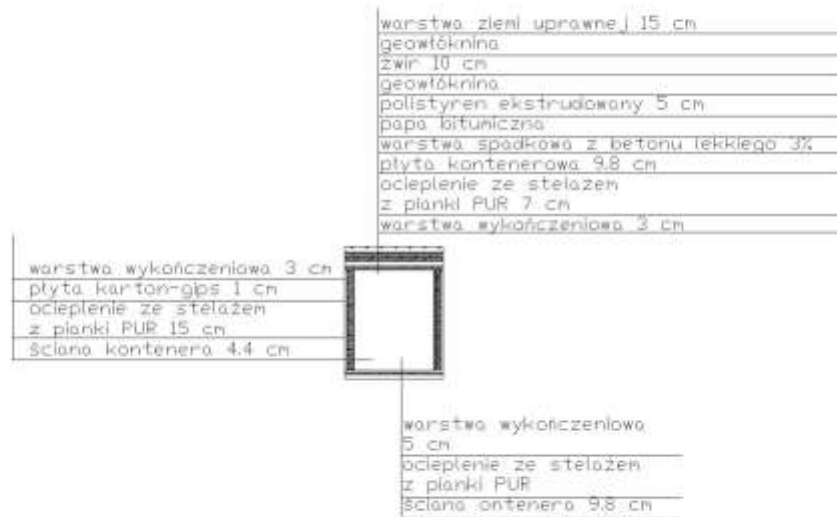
warstwa ziemi uprawnej 15 cm
geowłóknina
żwir 10 cm
geowłóknina
polistyren ekstrudowany 5 cm
papa bitumiczna
warstwa spadkowa z betonu lekkiego 3%
płyta kontenerowa 9.8 cm
ocieplenie ze stelażem
z pianki PUR 7 cm
warstwa wykończeniowa 3 cm

warstwa wykończeniowa 3 cm
płyta karton-gips 1 cm
ocieplenie ze stelażem
z pianki PUR 15 cm
ściana kontenera 4.4 cm

warstwa wykończeniowa
5 cm
ocieplenie ze stelażem
z pianki PUR
ściana ontenera 9.8 cm